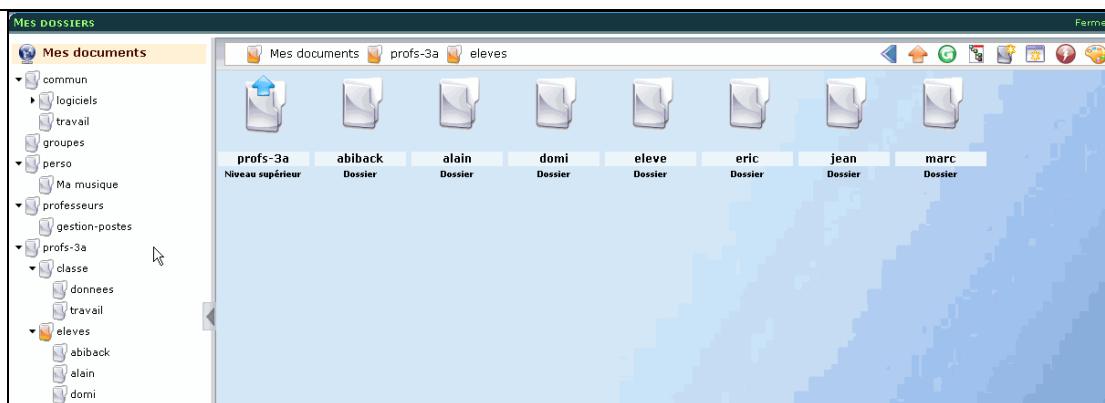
Mes dossiers

Ferme

Mes documents

commun
logiciels
travail
groupes
perso
Ma musique
professeurs
gestion-postes
profs-3a
classe
donnees
travail
eleves
abiback
alain
domi

Mes documents profs-3a eleves

profs-3a
Niveau supérieur

abiback
Dossier

alain
Dossier

domi
Dossier

eleve
Dossier

eric
Dossier

jean
Dossier

marc
Dossier